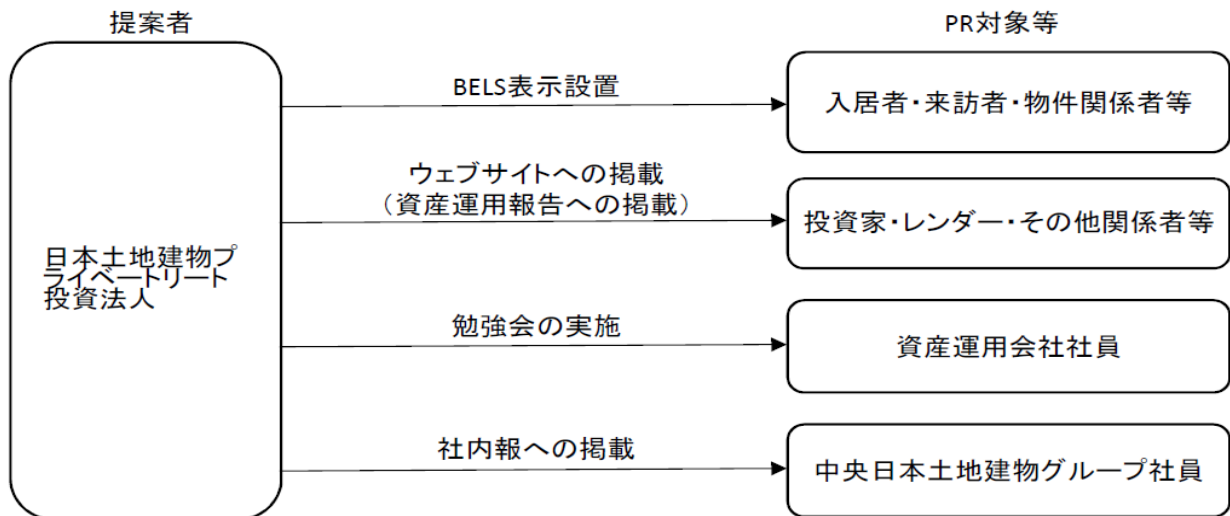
提案者

PR対象等

日本土地建物プライベートリート投資法人

BELS表示設置

入居者・来訪者・物件関係者等

ウェブサイトへの掲載
（資産運用報告への掲載）

投資家・レンダー・その他関係者等

勉強会の実施

資産運用会社社員

社内報への掲載

中央日本土地建物グループ社員